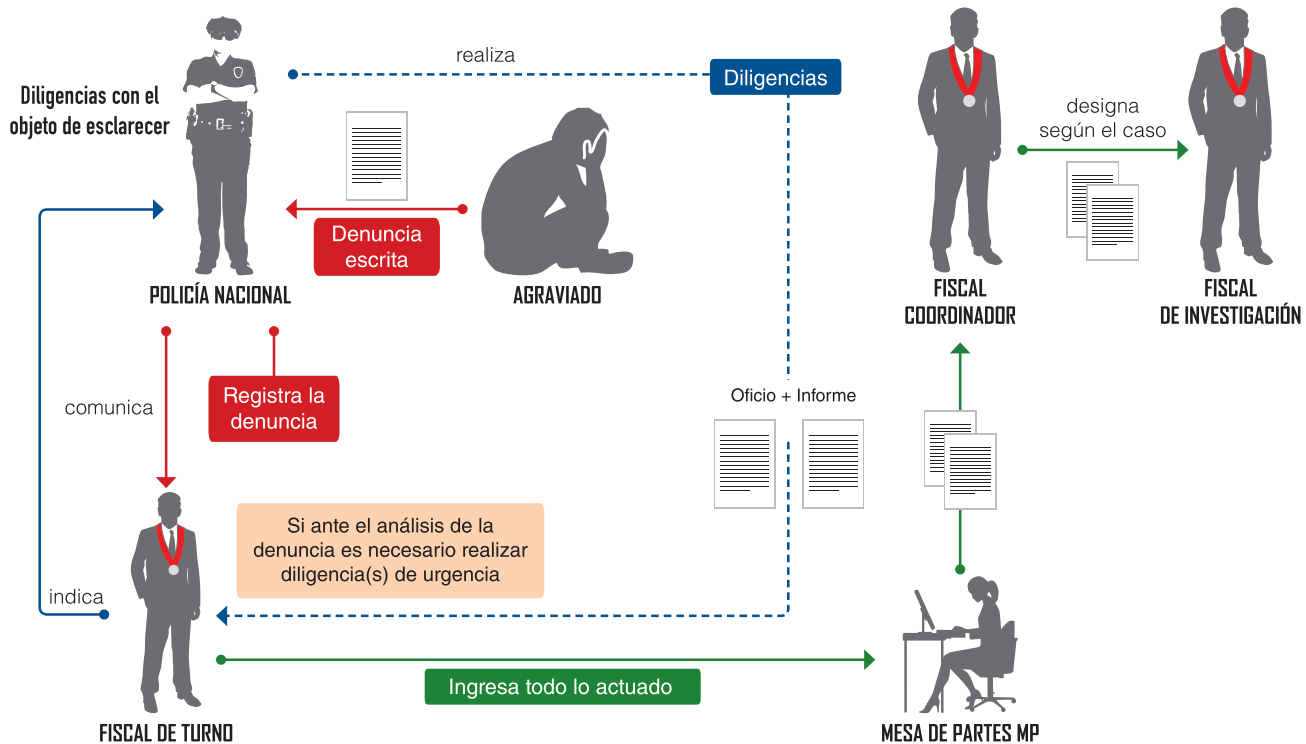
Diligencias con el objeto de esclarecer

realiza

Diligencias

POLICÍA NACIONAL

Denuncia escrita

AGRAVIADO

FISCAL COORDINADOR

designa según el caso

FISCAL DE INVESTIGACIÓN

comunica

Registra la denuncia

Oficio + Informe

Si ante el análisis de la denuncia es necesario realizar diligencia(s) de urgencia

indica

Ingresa todo lo actuado

FISCAL DE TURNO

MESA DE PARTES MP